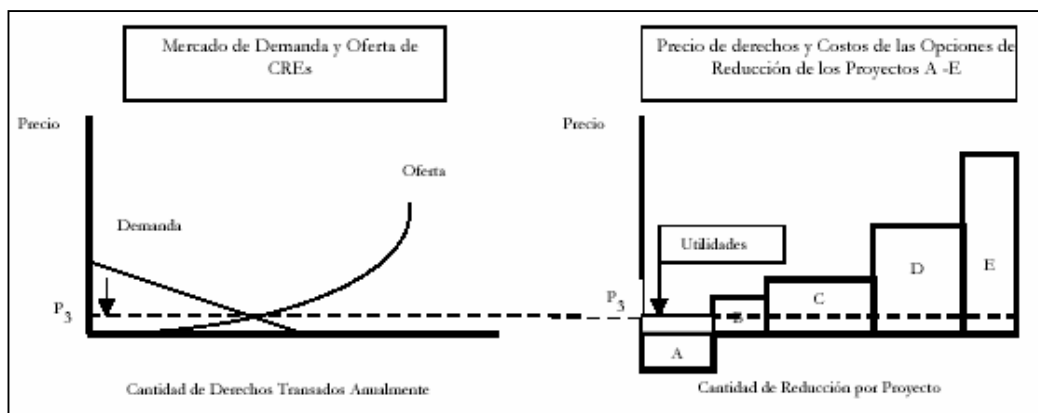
Mercado de Demanda y Oferta de CREs

Precio

Oferta

Demanda

$P_3$

Cantidad de Derechos Transados Anualmente

Precio de derechos y Costos de las Opciones de Reducción de los Proyectos A -E

Precio

Utilidades

$P_3$

A

B

C

D

E

Cantidad de Reducción por Proyecto